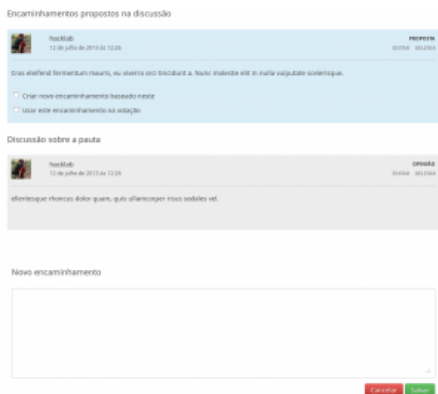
Encaminhamentos propostos na discussão

hacklab
12 de julho de 2013 às 12:26

PROPOSTA
EDITAR DELETAR

Cras eleifend fermentum mauris, eu viverra orci tincidunt a. Nunc molestie elit in nulla vulputate scelerisque.

Criar novo encaminhamento baseado neste

Usar este encaminhamento na votação

Discussão sobre a pauta

hacklab
12 de julho de 2013 às 12:26

OPINIÃO
EDITAR DELETAR

ellentesque rhoncus dolor quam, quis ullamcorper risus sodales vel.

Novo encaminhamento

Cancelar Salvar